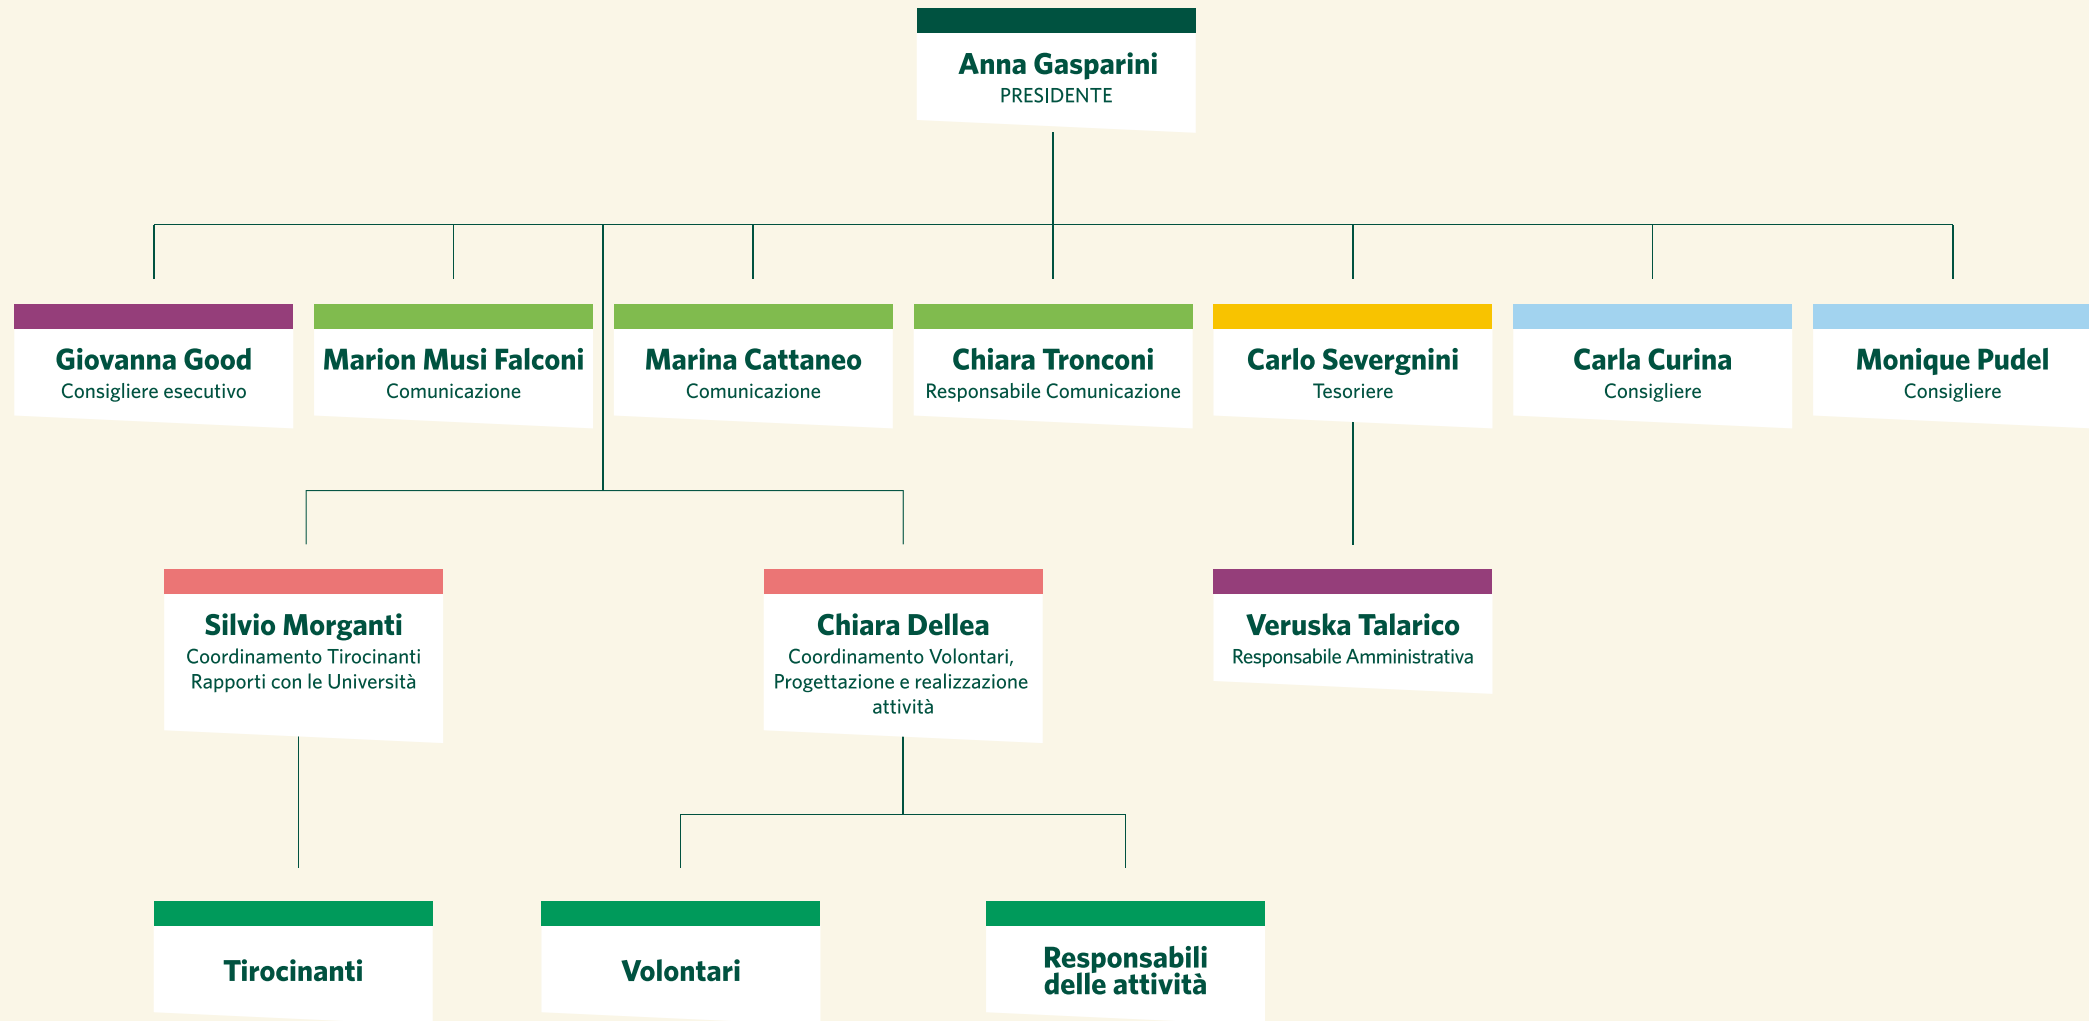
Anna Gasparini
PRESIDENTE

Giovanna Good
Consigliere esecutivo

Marion Musi Falconi
Comunicazione

Marina Cattaneo
Comunicazione

Chiara Tronconi
Responsabile Comunicazione

Carlo Severgnini
Tesoriere

Carla Curina
Consigliere

Monique Pudel
Consigliere

Silvio Morganti
Coordinamento Tirocinanti
Rapporti con le Università

Chiara Dellea
Coordinamento Volontari, Progettazione e realizzazione attività

Veruska Talarico
Responsabile Amministrativa

Tirocinanti

Volontari

Responsabili delle attività